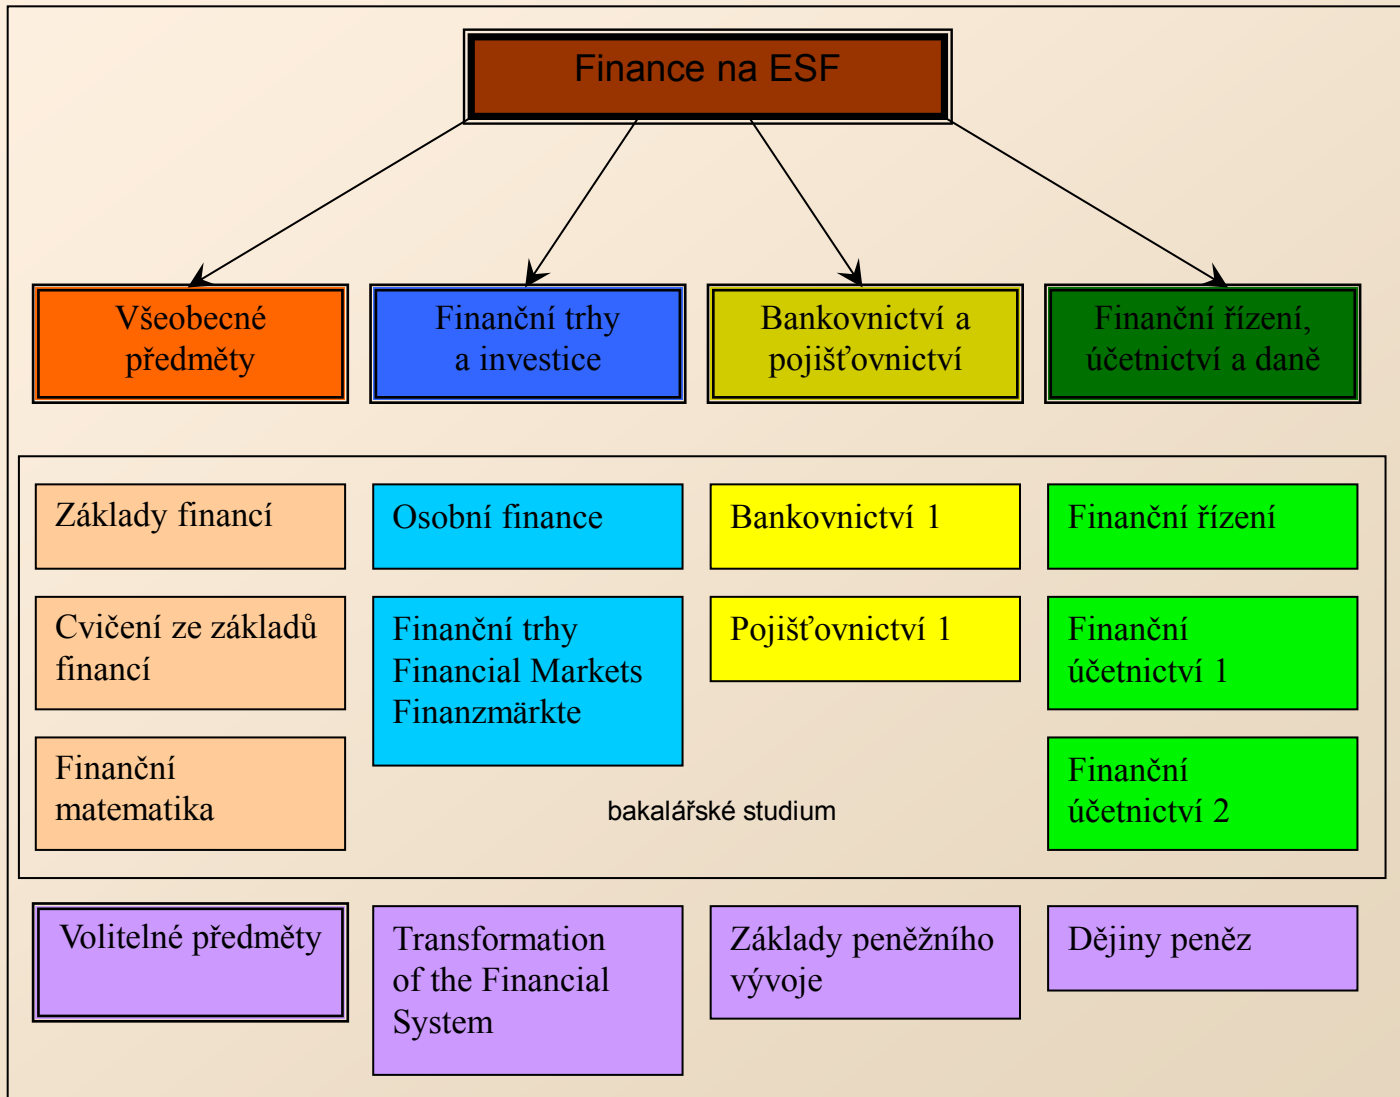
Finance na ESF

Všeobecné předměty

Finanční trhy a investice

Bankovnictví a pojišťovnictví

Finanční řízení, účetnictví a daně

Základy financí

Osobní finance

Bankovnictví 1

Finanční řízení

Cvičení ze základů financí

Finanční trhy Financial Markets Finanzmärkte

Pojišťovnictví 1

Finanční účetnictví 1

Finanční matematika

bakalářské studium

Finanční účetnictví 2

Volitelné předměty

Transformation of the Financial System

Základy peněžního vývoje

Dějiny peněz